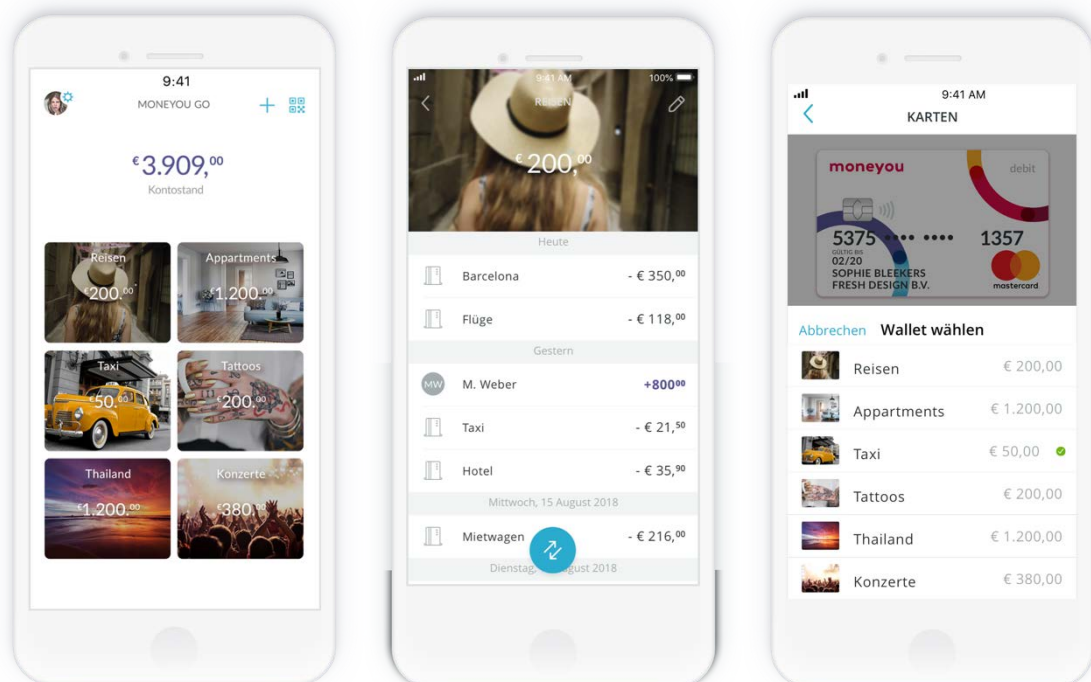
9:41
MONEYOU GO

€3.909,00
Kontostand

Reisen
€200,00

Appartments
€1.200,00

Taxi
€50,00

Tattoos
€200,00

Thailand
€1.200,00

Konzerte
€380,00

9:41 AM 100%
REISEN
€200,00

Heute
Barcelona - € 350,00
Flüge - € 118,00
Gestern
MW M. Weber +800,00
Taxi - € 21,50
Hotel - € 35,90
Mittwoch, 15 August 2018
Mietwagen - € 216,00
Dienstag, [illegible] August 2018

9:41 AM
KARTEN

moneyou debit
5375 •••• •••• 1357
GOOD THRU 02/20
SOPHIE BLEEKERS
FRESH DESIGN B.V.
mastercard

Abbrechen Wallet wählen
Reisen € 200,00
Appartments € 1.200,00
Taxi € 50,00
Tattoos € 200,00
Thailand € 1.200,00
Konzerte € 380,00